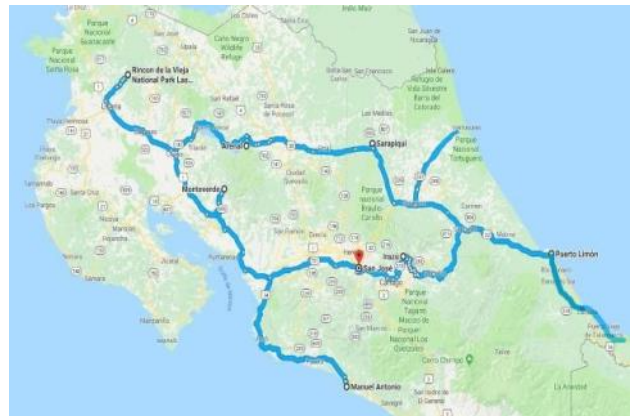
Parque Nacional Guanacaste

Parque Nacional Santa Rosa

Rincon de la Vieja National Park Las...

Caño Negro Wildlife Refuge

Indio Maiz

San Juan de Nicaragua

Refugio de Vida Silvestre Barra del Colorado

Parque Nacional Tortuguero

Arenal

Sarapiquí

Monteverde

Parque Nacional Braulio Carrillo

Irazú

Puerto Limón

San José

Cartago

Parque Nacional Tapantí Macizo de la Muerte

Parque Nacional Los Quetzales

Manuel Antonio

Cerro Chirripó